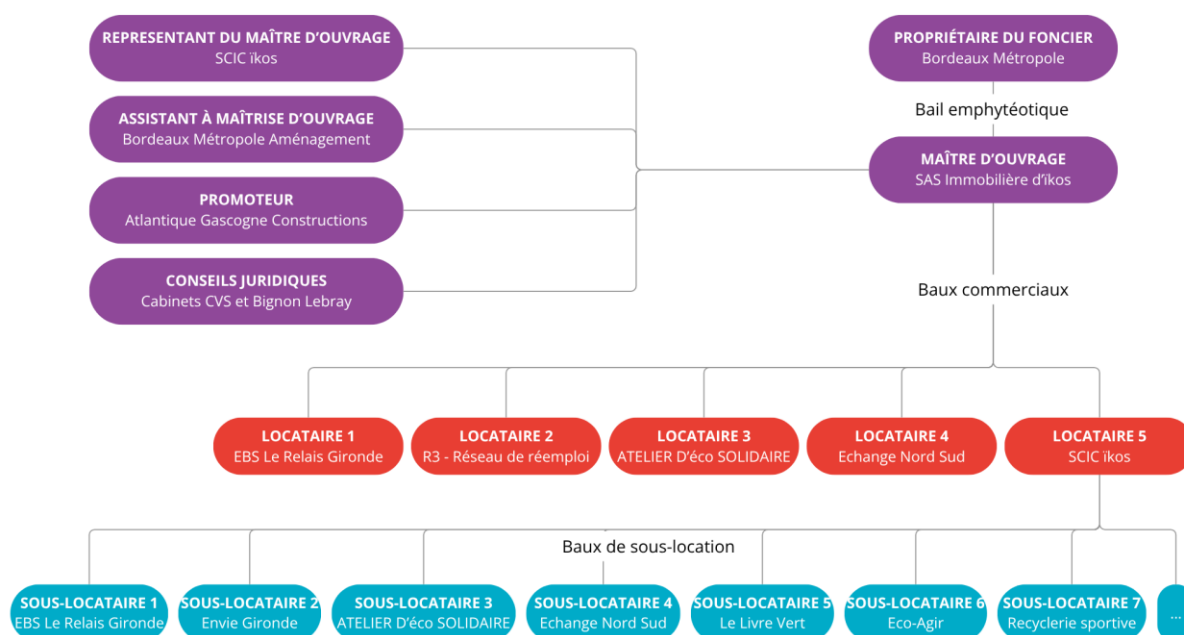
REPRESENTANT DU MAÎTRE D'OUVRAGE
SCIC ïkos

ASSISTANT À MAÎTRISE D'OUVRAGE
Bordeaux Métropole Aménagement

PROMOTEUR
Atlantique Gascogne Constructions

CONSEILS JURIDIQUES
Cabinets CVS et Bignon Lebray

PROPRIÉTAIRE DU FONCIER
Bordeaux Métropole

Bail emphytéotique

MAÎTRE D'OUVRAGE
SAS Immobilière d'ïkos

Baux commerciaux

LOCATAIRE 1
EBS Le Relais Gironde

LOCATAIRE 2
R3 - Réseau de réemploi

LOCATAIRE 3
ATELIER D'éco SOLIDAIRE

LOCATAIRE 4
Echange Nord Sud

LOCATAIRE 5
SCIC ïkos

Baux de sous-location

SOUS-LOCATAIRE 1
EBS Le Relais Gironde

SOUS-LOCATAIRE 2
Envie Gironde

SOUS-LOCATAIRE 3
ATELIER D'éco SOLIDAIRE

SOUS-LOCATAIRE 4
Echange Nord Sud

SOUS-LOCATAIRE 5
Le Livre Vert

SOUS-LOCATAIRE 6
Eco-Agir

SOUS-LOCATAIRE 7
Recyclerie sportive

...